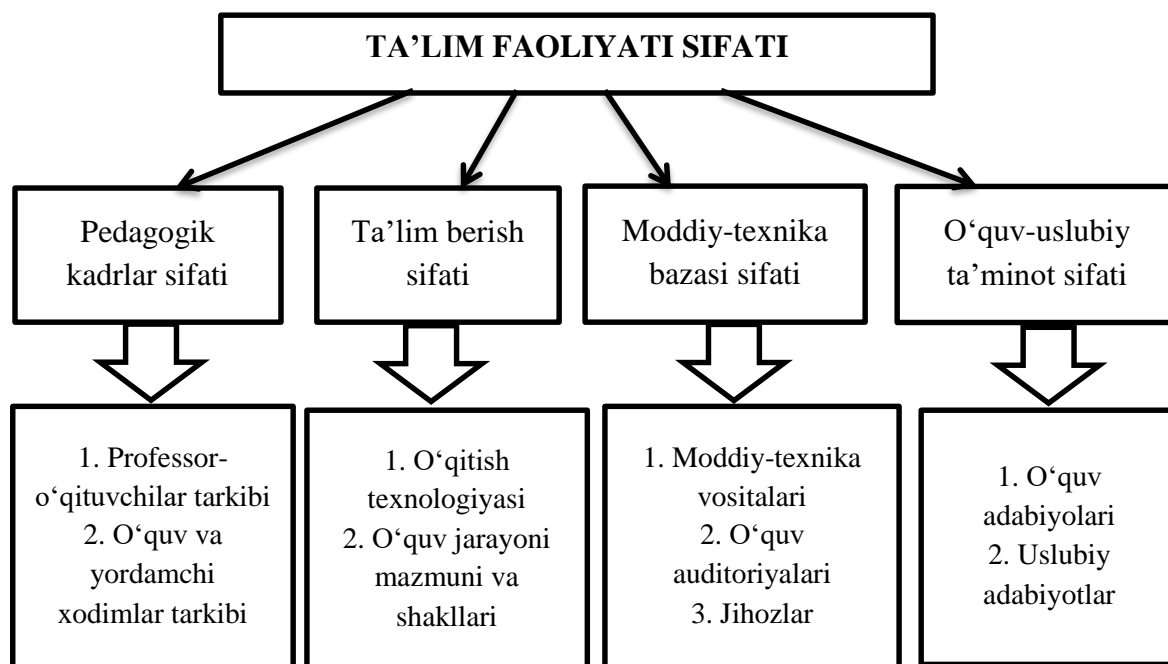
TA’LIM FAOLIYATI SIFATI

Pedagogik kadrlar sifati

Ta’lim berish sifati

Moddiy-texnika bazasi sifati

O‘quv-uslubiy ta’minot sifati

1. Professor-o‘qituvchilar tarkibi
2. O‘quv va yordamchi xodimlar tarkibi

1. O‘qitish texnologiyasi
2. O‘quv jarayoni mazmuni va shakllari

1. Moddiy-texnika vositalari
2. O‘quv auditoriyalari
3. Jihozlar

1. O‘quv adabiyolari
2. Uslubiy adabiyotlar